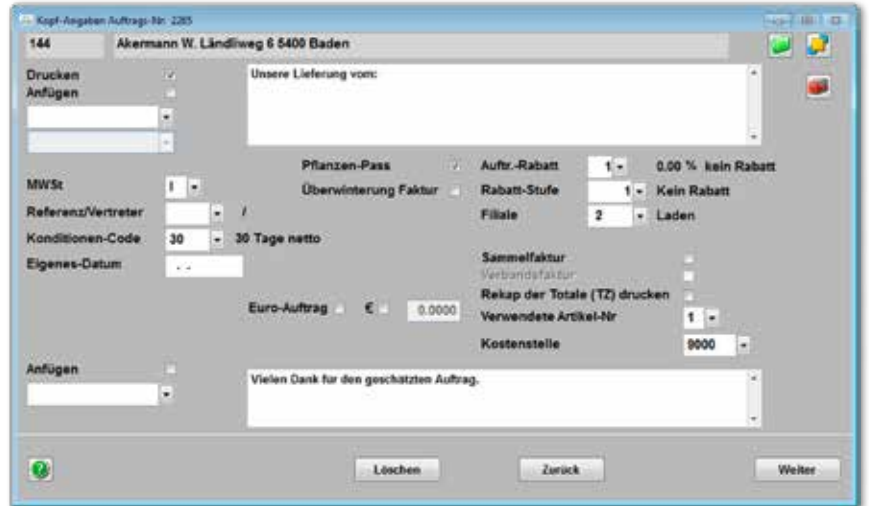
Kopf-Angaben Auftrags-Nr. 2285

144
Akermann W. Ländliweg 6 5400 Baden

Drucken
Anfügen

Unsere Lieferung vom:

Pflanzen-Pass
Überwinterung Faktur

Auftr.-Rabatt 1 0.00 % kein Rabatt
Rabatt-Stufe 1 Kein Rabatt
Filiale 2 Laden

MWSt I
Referenz/Vertreter /
Konditionen-Code 30 30 Tage netto
Eigenes-Datum . .

Sammelfaktur
Verbandsfaktur
Rekap der Totale (TZ) drucken
Euro-Auftrag € 0.0000
Verwendete Artikel-Nr 1
Kostenstelle 9000

Anfügen

Vielen Dank für den geschätzten Auftrag.

Löschen
Zurück
Weiter